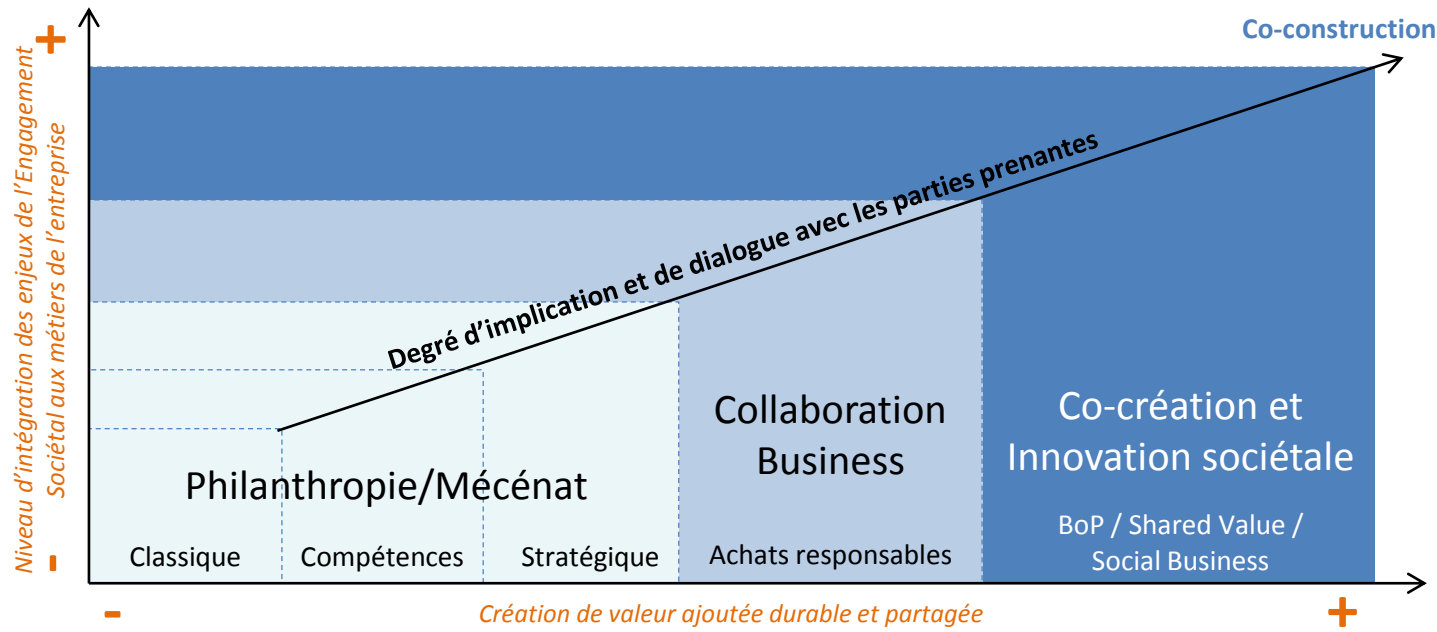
+

Niveau d'intégration des enjeux de l'Engagement Sociétal aux métiers de l'entreprise

-

Co-construction

Degré d'implication et de dialogue avec les parties prenantes

Philanthropie/Mécénat

Classique

Compétences

Stratégique

Collaboration Business

Achats responsables

Co-création et Innovation sociétale

BoP / Shared Value / Social Business

-

Création de valeur ajoutée durable et partagée

+